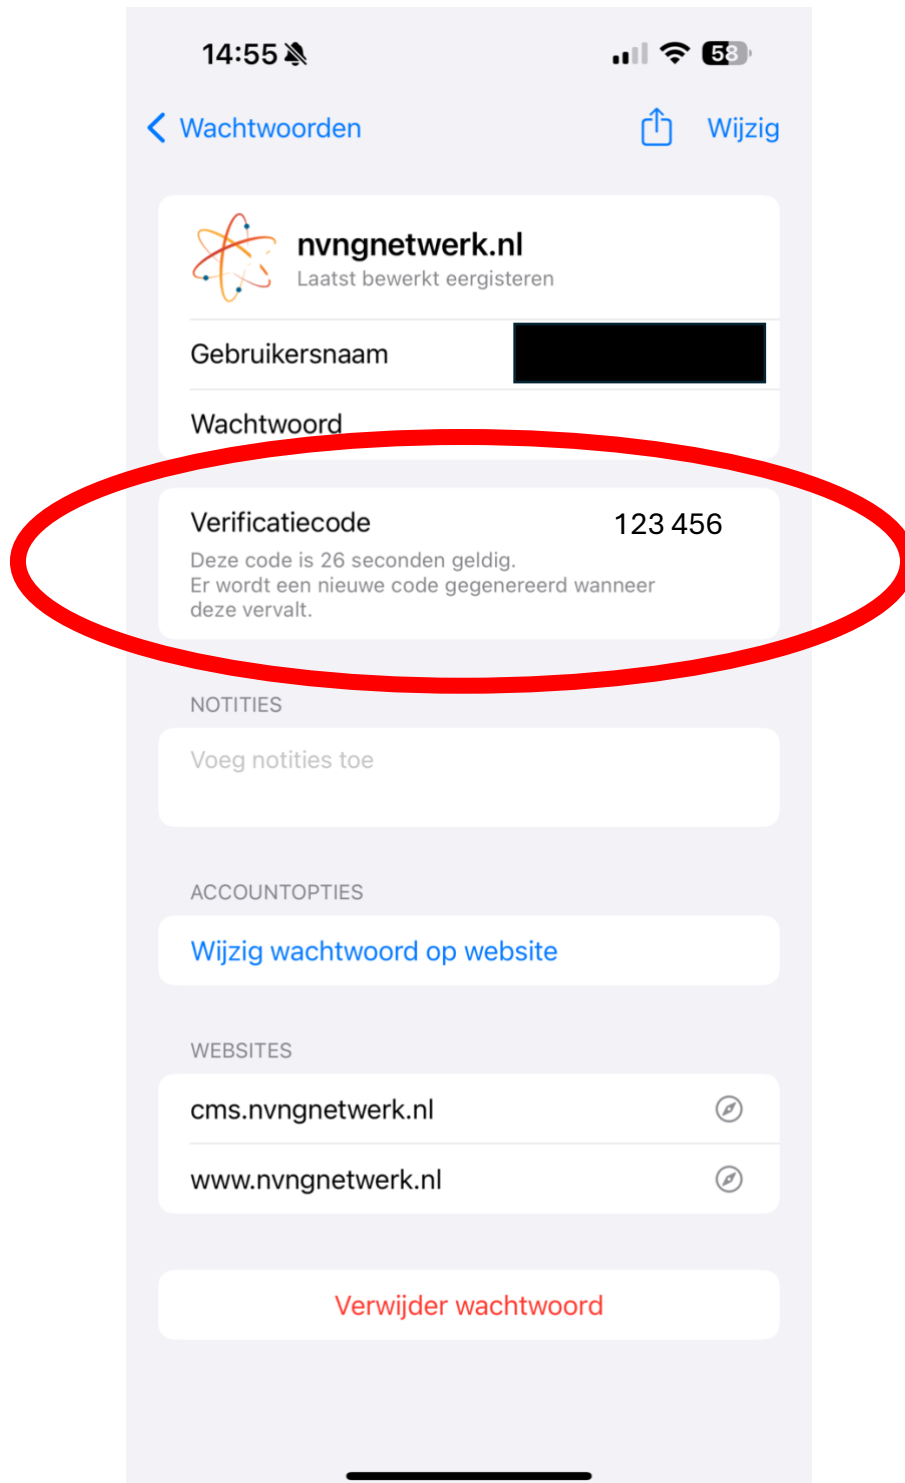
14:55

58

Wachtwoorden

Wijzig

nvngnetwerk.nl
Laatst bewerkt eergisteren

Gebruikersnaam

Wachtwoord

Verificatiecode 123 456
Deze code is 26 seconden geldig.
Er wordt een nieuwe code gegenereerd wanneer deze vervalt.

NOTITIES

Voeg notities toe

ACCOUNTOPTIES

Wijzig wachtwoord op website

WEBSITES

cms.nvngnetwerk.nl

www.nvngnetwerk.nl

Verwijder wachtwoord